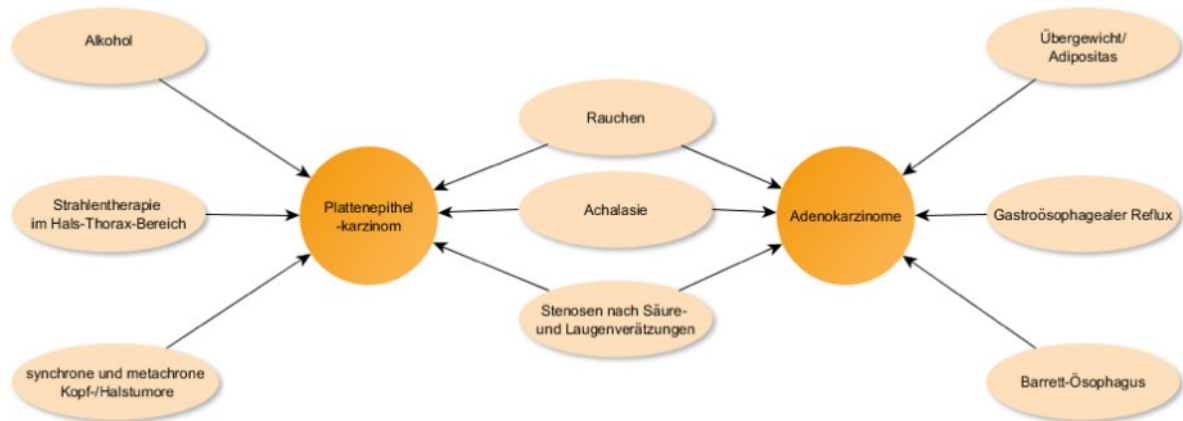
Alkohol

Strahlentherapie im Hals-Thorax-Bereich

synchrone und metachrone Kopf-/Halstumore

Plattenepithel -karzinom

Rauchen

Achalasie

Stenosen nach Säure- und Laugenverätzungen

Adenokarzinome

Übergewicht/ Adipositas

Gastroösophagealer Reflux

Barrett-Ösophagus